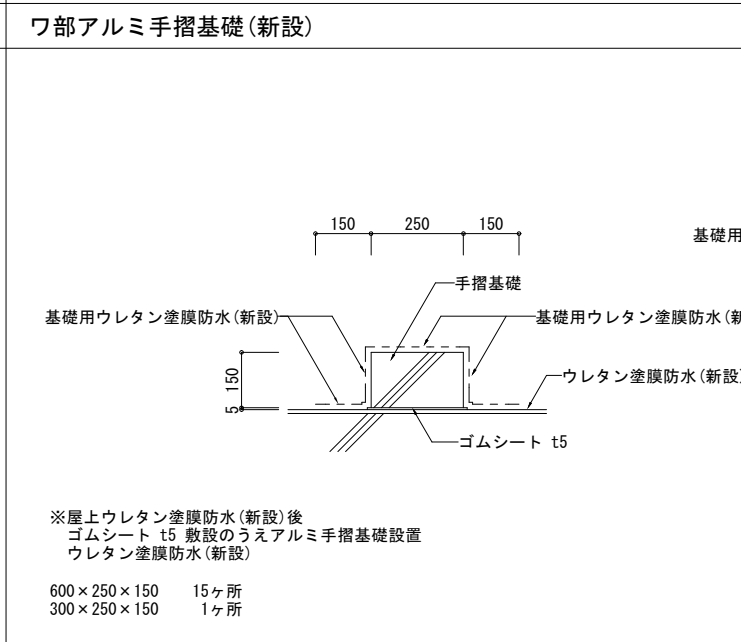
ワ部アルミ手摺基礎(新設)

150 250 150

基礎用

手摺基礎

基礎用ウレタン塗膜防水(新設)

基礎用ウレタン塗膜防水(新

150

5

ウレタン塗膜防水(新設

ゴムシート t5

※屋上ウレタン塗膜防水(新設)後
ゴムシート t5 敷設のうえアルミ手摺基礎設置
ウレタン塗膜防水(新設)

600×250×150 15ヶ所
300×250×150 1ヶ所